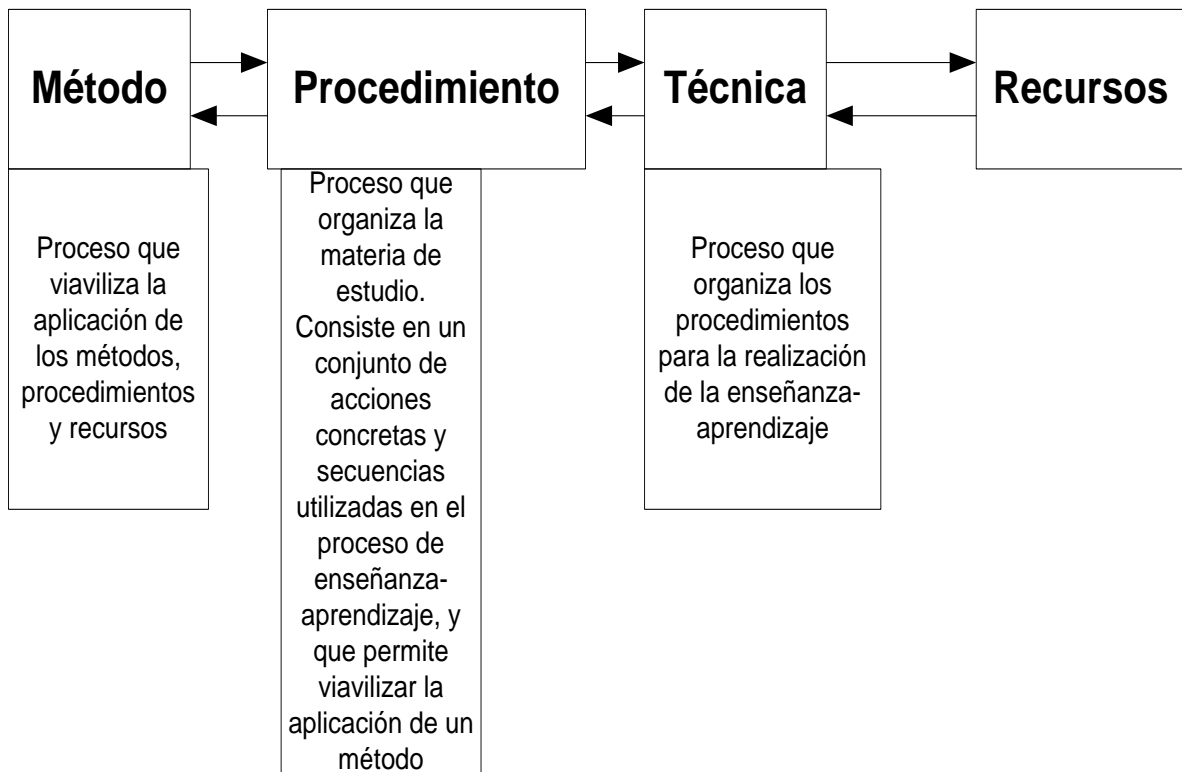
Método

Procedimiento

Técnica

Recursos

Proceso que viaviliza la aplicación de los métodos, procedimientos y recursos

Proceso que organiza la materia de estudio. Consiste en un conjunto de acciones concretas y secuencias utilizadas en el proceso de enseñanza-aprendizaje, y que permite viavilizar la aplicación de un método

Proceso que organiza los procedimientos para la realización de la enseñanza-aprendizaje